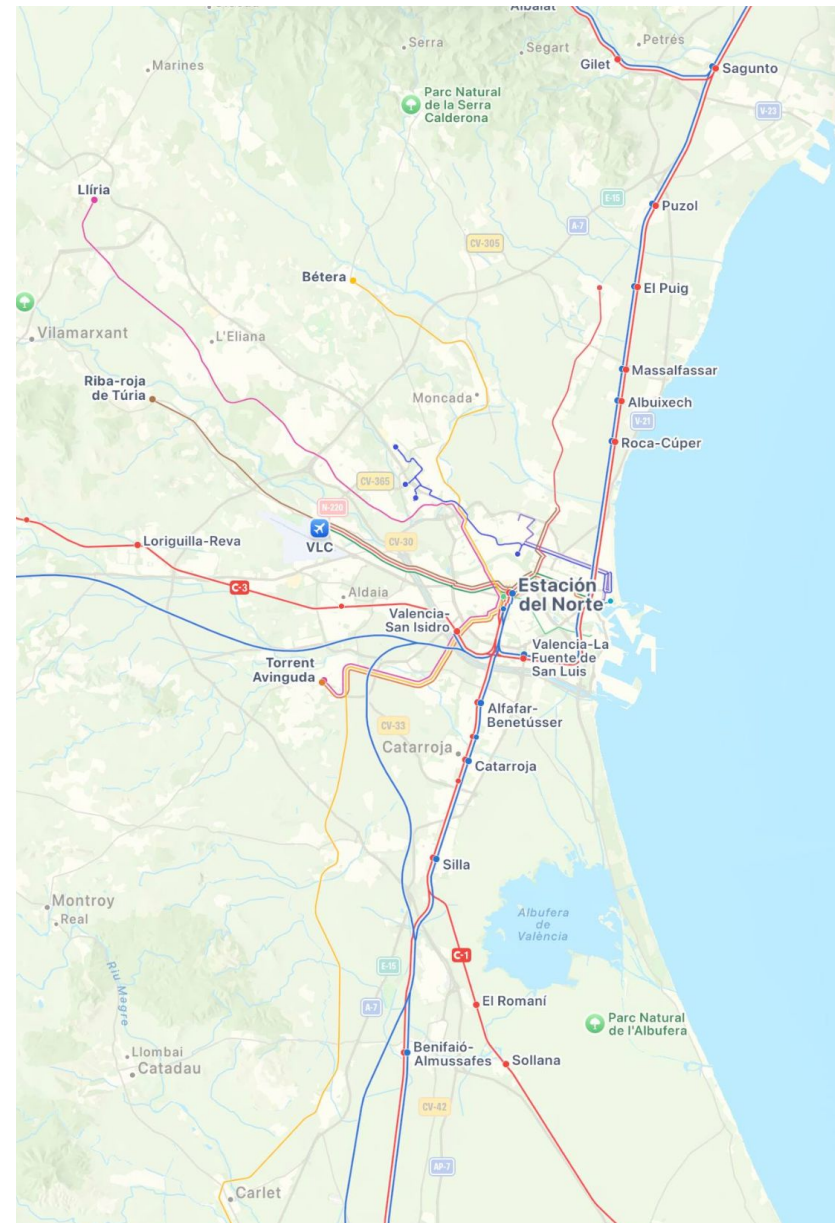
Albalat
Serra
Segart
Petrés
Marines
Gilet
Sagunto
Parc Natural de la Serra Calderona
V-23
E-15
Puzol
Llíria
A-7
CV-305
Bétera
El Puig
Vilamarxant
L'Eliana
Massalfassar
Riba-roja de Túria
Moncada
Albuixech
V-21
Roca-Cúper
CV-365
N-220
VLC
CV-30
Loriguilla-Reva
C-3
Aldaia
Estación del Norte
Valencia-San Isidro
Valencia-La Fuente de San Luis
Torrent Avinguda
Alfafar-Benetússer
CV-33
Catarroja
Catarroja
Silla
Montroy
Real
Albufera de València
C-1
Riu Magre
E-15
A-7
El Romaní
Parc Natural de l'Albufera
Benifaió-Almussafes
Sollana
Llombai
Catadau
CV-42
AP-7
Carlet